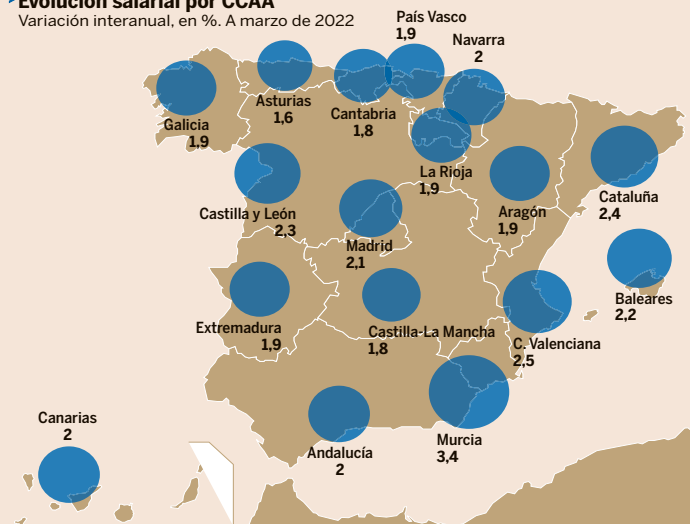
Evolución salarial por CCAA
Variación interanual, en %. A marzo de 2022

País Vasco
1,9

Navarra
2

Galicia
1,9

Asturias
1,6

Cantabria
1,8

La Rioja
1,9

Castilla y León
2,3

Madrid
2,1

Aragón
1,9

Cataluña
2,4

Baleares
2,2

Extremadura
1,9

Castilla-La Mancha
1,8

C. Valenciana
2,5

Canarias
2

Andalucía
2

Murcia
3,4